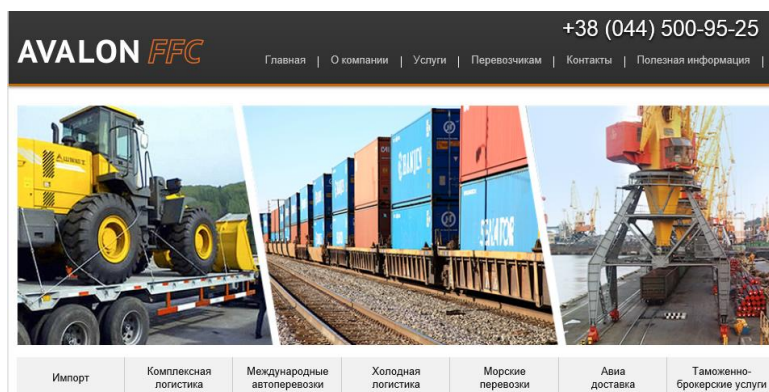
AVALON FFC

+38 (044) 500-95-25

Главная | О компании | Услуги | Перевозчикам | Контакты | Полезная информация |

Импорт | Комплексная логистика | Международные автоперевозки | Холодная логистика | Морские перевозки | Авиа доставка | Таможенно-брокерские услуги